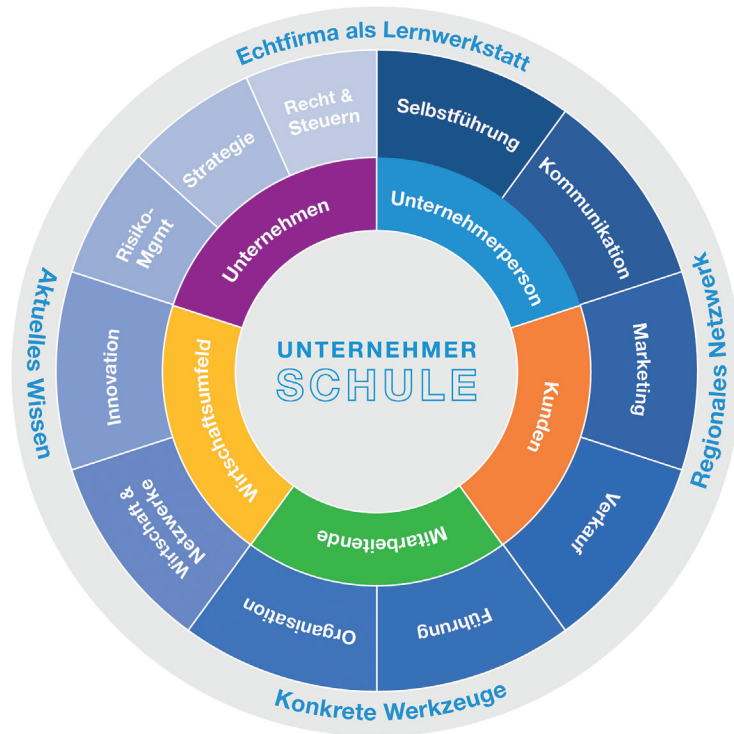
Echtfirma als Lernwerkstatt

Regionales Netzwerk

Konkrete Werkzeuge

Aktuelles Wissen

Recht & Steuern

Selbstführung

Kommunikation

Marketing

Verkauf

Führung

Organisation

Wirtschaft & Netzwerke

Innovation

Risiko-Mgmt

Strategie

Unternehmen

Unternehmerperson

Kunden

Mitarbeitende

Wirtschaftsumfeld

UNTERNEHMER
SCHULE